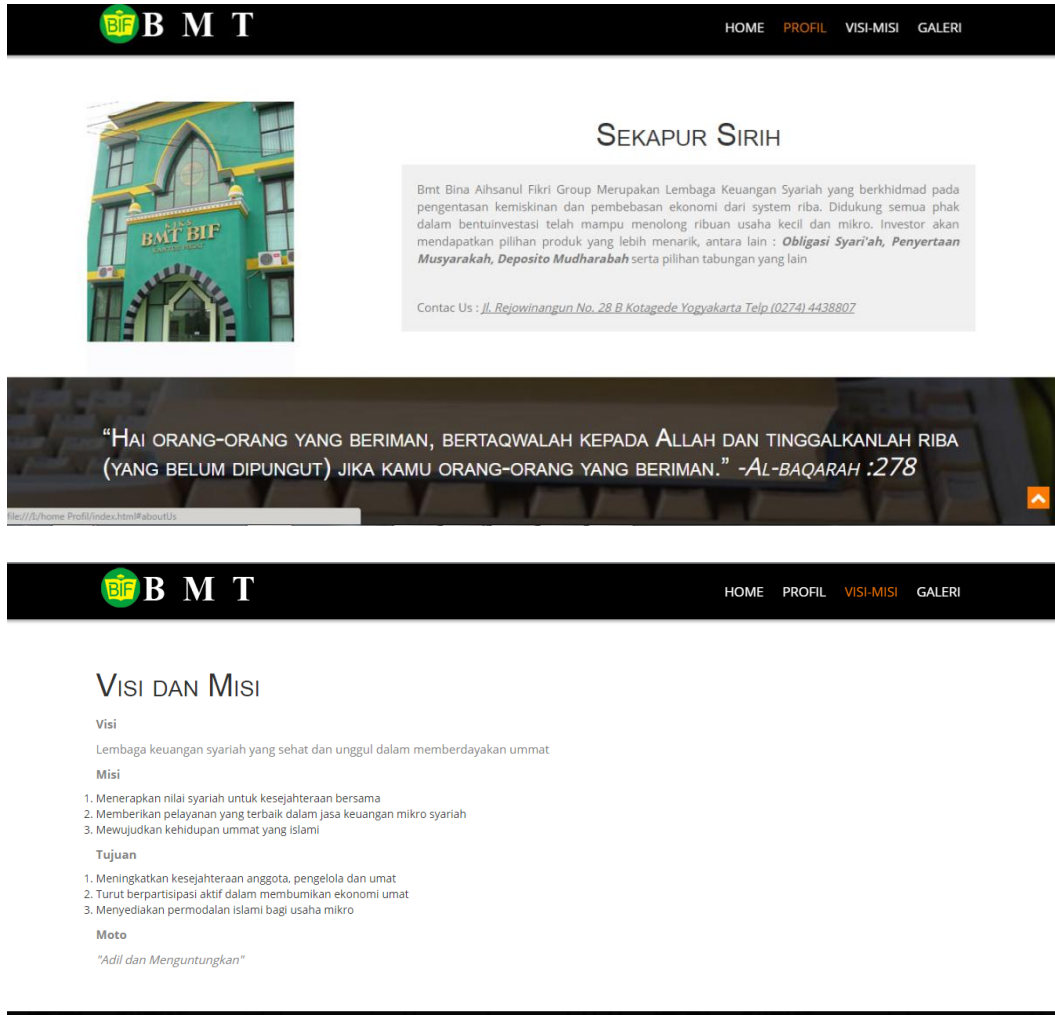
BIF B M T

HOME PROFIL VISI-MISI GALERI

BMT BIF

SEKAPUR SIRIH

Bmt Bina Aihsanul Fikri Group Merupakan Lembaga Keuangan Syariah yang berkhidmad pada pengentasan kemiskinan dan pembebasan ekonomi dari system riba. Didukung semua phak dalam bentuinvestasi telah mampu menolong ribuan usaha kecil dan mikro. Investor akan mendapatkan pilihan produk yang lebih menarik, antara lain : ***Obligasi Syari'ah, Penyertaan Musyarakah, Deposito Mudharabah*** serta pilihan tabungan yang lain

Contac Us : *Jl. Rejowinangun No. 28 B Kotagede Yogyakarta Telp (0274) 4438807*

"HAI ORANG-ORANG YANG BERIMAN, BERTAQWALAH KEPADA ALLAH DAN TINGGALKANLAH RIBA (YANG BELUM DIPUNGUT) JIKA KAMU ORANG-ORANG YANG BERIMAN." *-AL-BAQARAH :278*

file:///I:/home Profil/index.html#aboutUs

BIF B M T

HOME PROFIL VISI-MISI GALERI

VISI DAN MISI

Visi

Lembaga keuangan syariah yang sehat dan unggul dalam memberdayakan ummat

Misi

1. Menerapkan nilai syariah untuk kesejahteraan bersama
2. Memberikan pelayanan yang terbaik dalam jasa keuangan mikro syariah
3. Mewujudkan kehidupan ummat yang islami

Tujuan

1. Meningkatkan kesejahteraan anggota, pengelola dan umat
2. Turut berpartisipasi aktif dalam membumikan ekonomi umat
3. Menyediakan permodalan islami bagi usaha mikro

Moto

*"Adil dan Menguntungkan"*